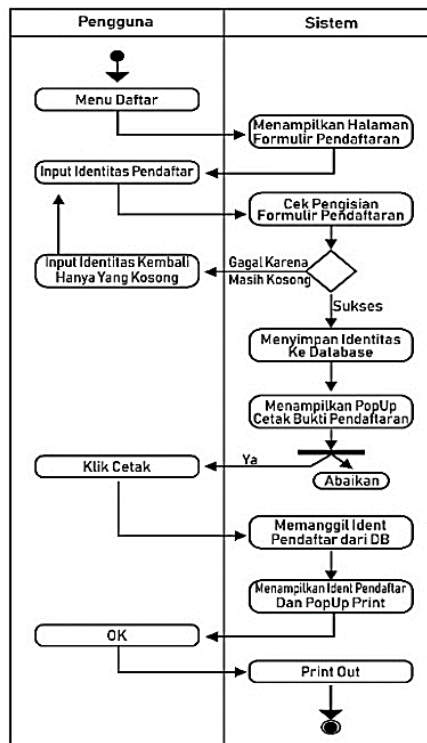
| Pengguna | Sistem |
|---|---|

Menu Daftar

Menampilkan Halaman Formulir Pendaftaran

Input Identitas Pendaftar

Cek Pengisian Formulir Pendaftaran

Input Identitas Kembali Hanya Yang Kosong

Gagal Karena Masih Kosong

Sukses

Menyimpan Identitas Ke Database

Menampilkan PopUp Cetak Bukti Pendaftaran

Ya

Klik Cetak

Abaikan

Memanggil Ident Pendaftar dari DB

Menampilkan Ident Pendaftar Dan PopUp Print

OK

Print Out